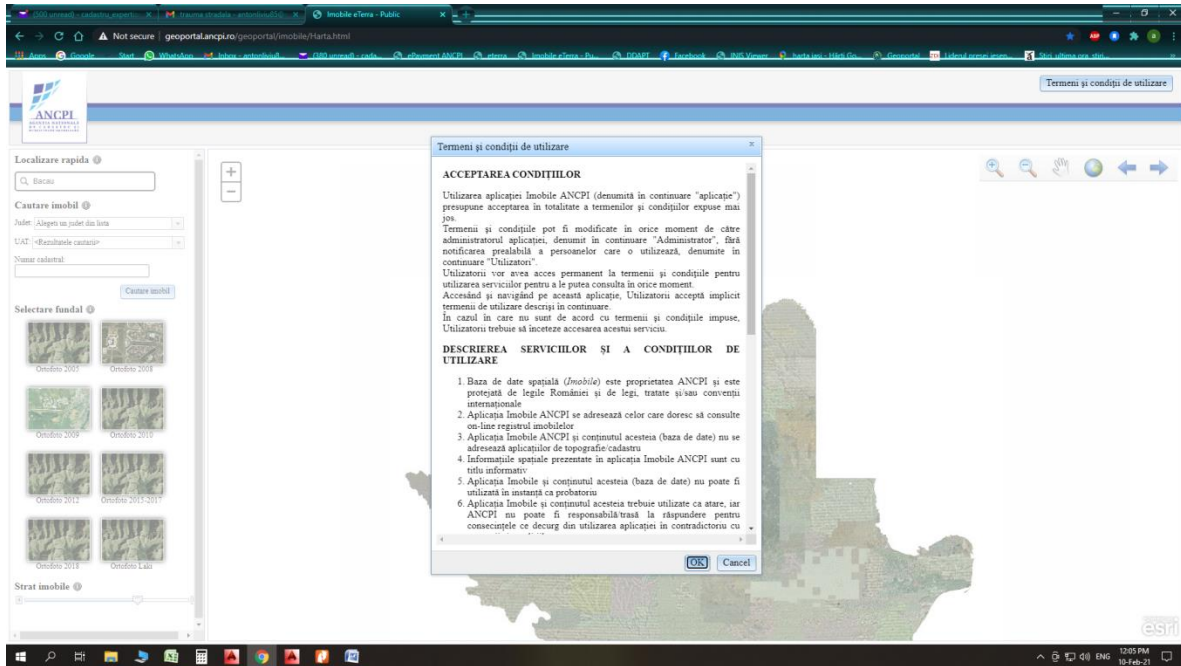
G80 unireală - cadastru_expert | M trauma stradala - antonliviu65 | Imobile eTerra - Public

Not secure | geoportal.ancpi.ro/geoportal/imobile/Harta.html

Apps Google Start WhatsApp Inbox - antonliviu6 G80 unireală - cada... ePayment ANCPI eterra Imobile eTerra - Pu... DDAPT Facebook INIS Viewer harta iasi - Hărți Go... Geoportal Liderul presei iesen... Stiri ultima ora, stiri...

ANCPI

Termeni și condiții de utilizare

Localizare rapida

Bacau

Cautare imobil

Judet: Alegeti un judet din lista

UAT: <Rezultatele cautarii>

Numar cadastral:

Cautare imobil

Selectare fundal

Ortofoto 2005 Ortofoto 2008

Ortofoto 2009 Ortofoto 2010

Ortofoto 2012 Ortofoto 2015-2017

Ortofoto 2018 Ortofoto Lalo

Strat imobile

Termeni și condiții de utilizare

ACCEPTAREA CONDIȚIILOR

Utilizarea aplicației Imobile ANCPI (denumită în continuare "aplicație") presupune acceptarea în totalitate a termenilor și condițiilor expuse mai jos.
Termenii și condițiile pot fi modificate în orice moment de către administratorul aplicației, denumit în continuare "Administrator", fără notificarea prealabilă a persoanelor care o utilizează, denumite în continuare "Utilizatori".
Utilizatorii vor avea acces permanent la termenii și condițiile pentru utilizarea serviciilor pentru a le putea consulta în orice moment.
Accesând și navigând pe această aplicație, Utilizatorii acceptă implicit termenii de utilizare descriși în continuare.
În cazul în care nu sunt de acord cu termenii și condițiile impuse, Utilizatorii trebuie să înceteze accesarea acestui serviciu.

DESCRIEREA SERVICIILOR ȘI A CONDIȚIILOR DE UTILIZARE

1. Baza de date spațială (Imobile) este proprietatea ANCPI și este protejată de legile României și de legi, tratate și/sau convenții internaționale
2. Aplicația Imobile ANCPI se adresează celor care doresc să consulte on-line registrul imobilelor
3. Aplicația Imobile ANCPI și conținutul acesteia (baza de date) nu se adresează aplicațiilor de topografie/cadastru
4. Informațiile spațiale prezentate in aplicația Imobile ANCPI sunt cu titlu informativ
5. Aplicația Imobile și conținutul acesteia (baza de date) nu poate fi utilizată în instanță ca probatoriu
6. Aplicația Imobile și conținutul acesteia trebuie utilizate ca atare, iar ANCPI nu poate fi responsabilă/trasă la răspundere pentru consecințele ce decurg din utilizarea aplicației în contradictoriu cu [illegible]

OK Cancel

esri

ENG 12:05 PM 10-Feb-21